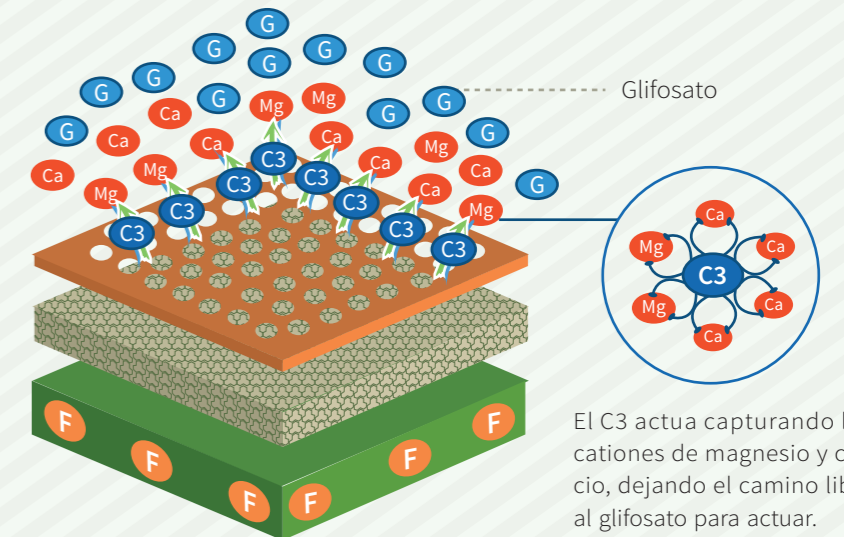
G G G G G G G G G G G G G G G

Glifosato

Ca Ca Ca Ca Ca Ca Ca Ca Mg Mg Mg Mg Mg Mg

C3 C3 C3 C3 C3 C3 C3 C3 C3

Ca Mg Ca Mg C3 Ca Ca

F F F F F F

El C3 actua capturando l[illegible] cationes de magnesio y c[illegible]cio, dejando el camino lib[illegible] al glifosato para actuar.